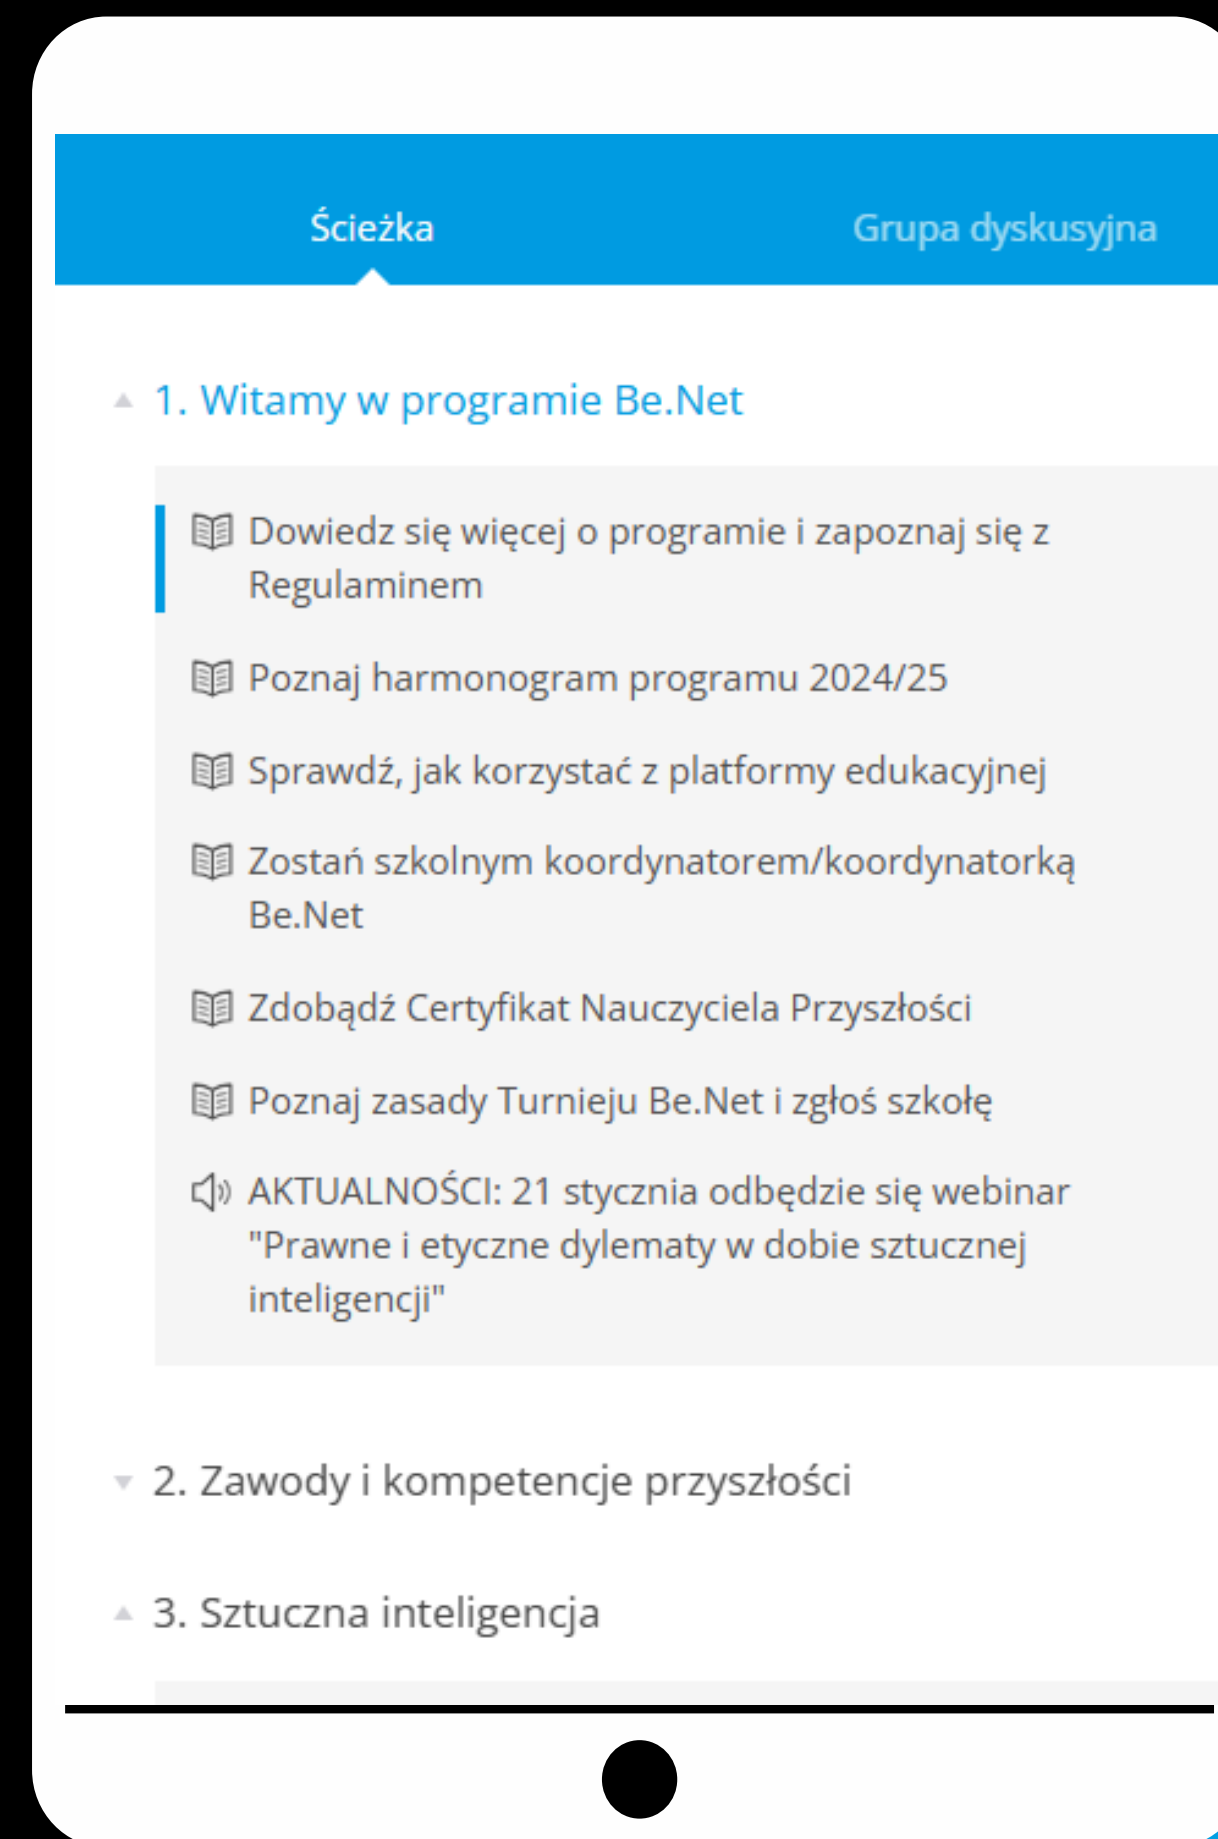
Ścieżka

Grupa dyskusyjna

1. Witamy w programie Be.Net

Dowiedz się więcej o programie i zapoznaj się z Regulaminem

Poznaj harmonogram programu 2024/25

Sprawdź, jak korzystać z platformy edukacyjnej

Zostań szkolnym koordynatorem/koordynatorką Be.Net

Zdobądź Certyfikat Nauczyciela Przyszłości

Poznaj zasady Turnieju Be.Net i zgłoś szkołę

AKTUALNOŚCI: 21 stycznia odbędzie się webinar "Prawne i etyczne dylematy w dobie sztucznej inteligencji"

2. Zawody i kompetencje przyszłości

3. Sztuczna inteligencja